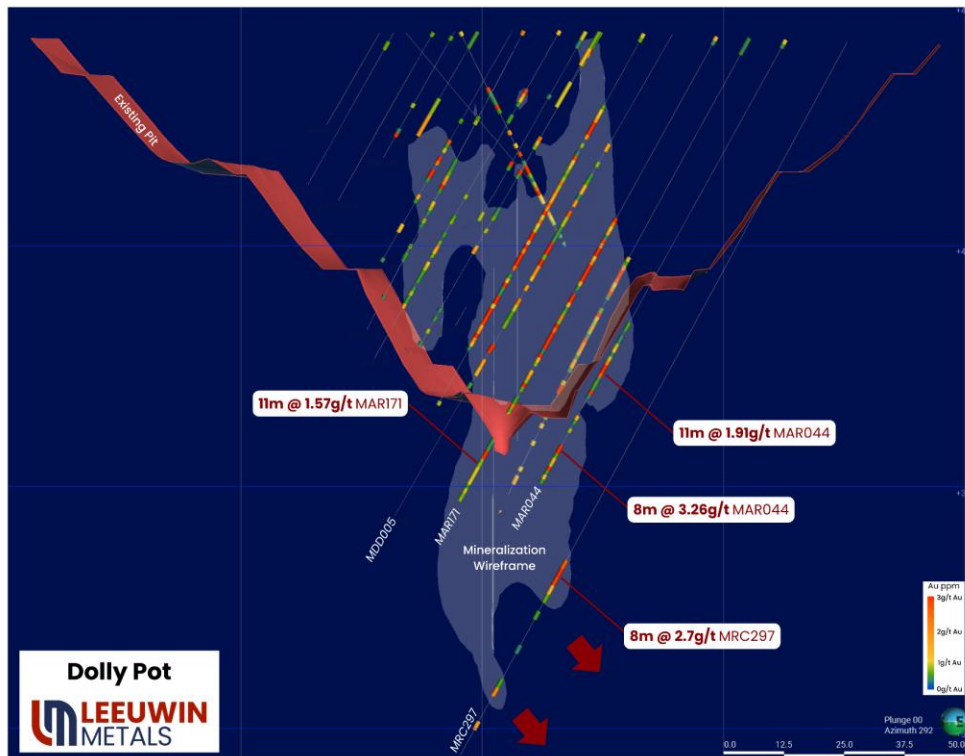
Existing Pit

11m @ 1.57g/t MAR171

11m @ 1.91g/t MAR044

8m @ 3.26g/t MAR044

MDD005

MAR171

MAR044

Mineralization Wireframe

8m @ 2.7g/t MRC297

MRC297

Au ppm
3g/t Au
2g/t Au
1g/t Au
0g/t Au

Dolly Pot

LEEUWIN METALS

Plunge 00
Azimuth 292

0.0 12.5 25.0 37.5 50.0